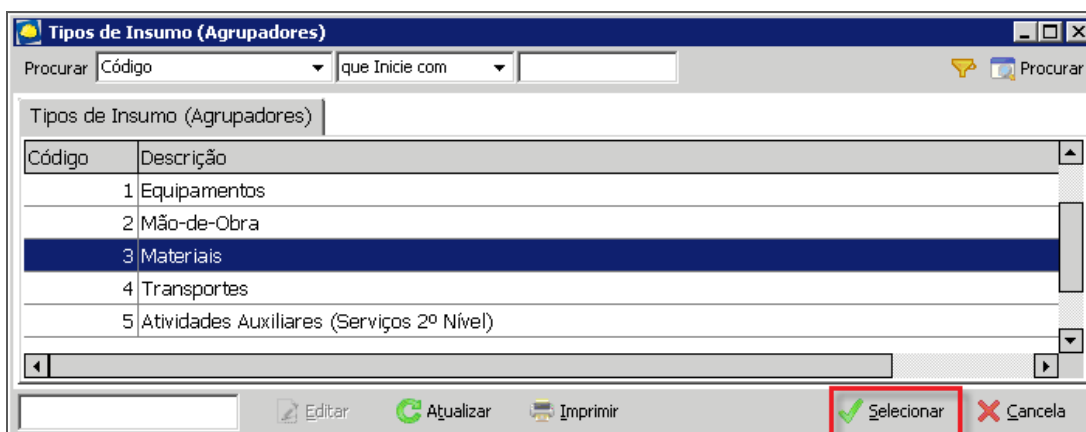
Tipos de Insumo (Agrupadores)

Procurar Código que Inicie com Procurar

Tipos de Insumo (Agrupadores)

| Código | Descrição |
|---|---|
| 1 | Equipamentos |
| 2 | Mão-de-Obra |
| 3 | Materiais |
| 4 | Transportes |
| 5 | Atividades Auxiliares (Serviços 2º Nível) |

Editar Atualizar Imprimir Selecionar Cancela